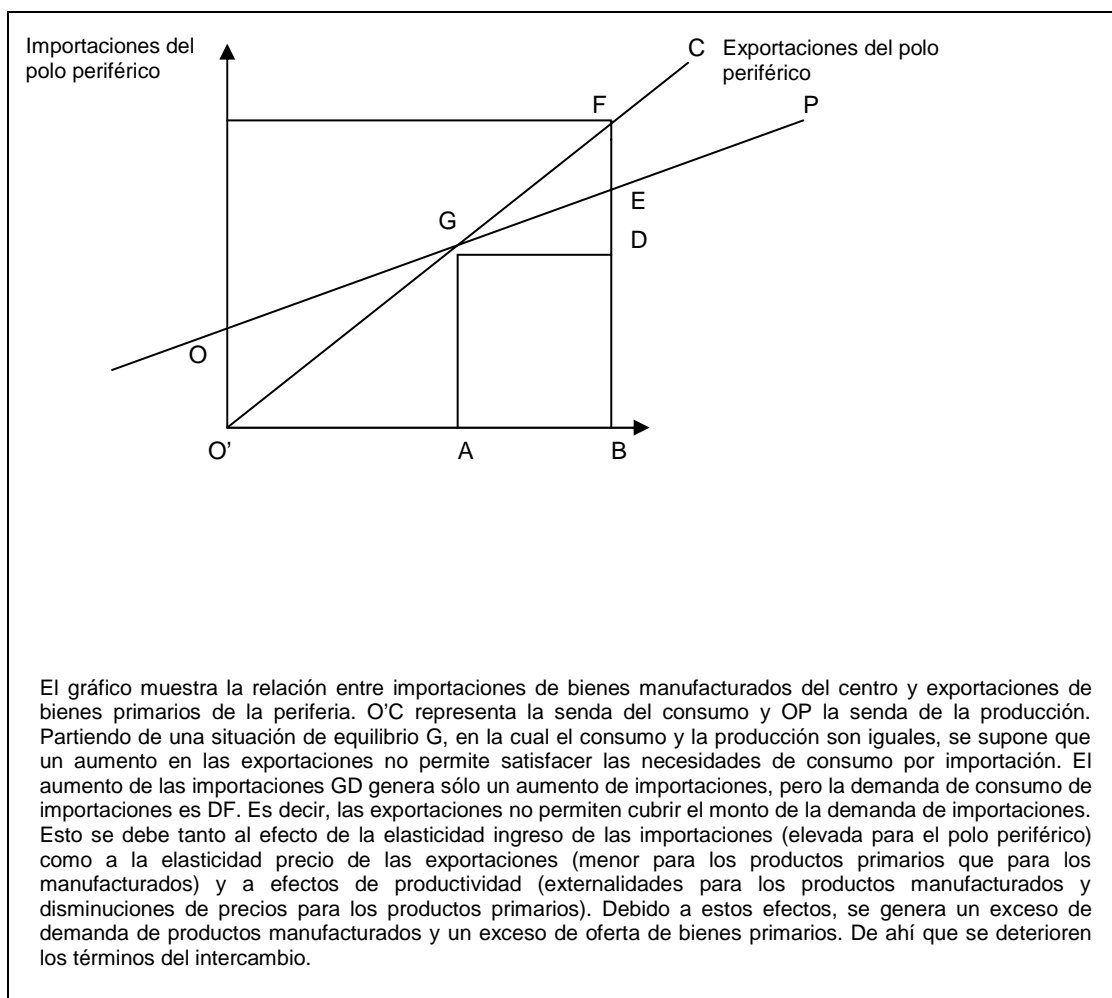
Importaciones del polo periférico

C Exportaciones del polo periférico

F

P

E

G

D

O

O'

A

B

El gráfico muestra la relación entre importaciones de bienes manufacturados del centro y exportaciones de bienes primarios de la periferia. O'C representa la senda del consumo y OP la senda de la producción. Partiendo de una situación de equilibrio G, en la cual el consumo y la producción son iguales, se supone que un aumento en las exportaciones no permite satisfacer las necesidades de consumo por importación. El aumento de las importaciones GD genera sólo un aumento de importaciones, pero la demanda de consumo de importaciones es DF. Es decir, las exportaciones no permiten cubrir el monto de la demanda de importaciones. Esto se debe tanto al efecto de la elasticidad ingreso de las importaciones (elevada para el polo periférico) como a la elasticidad precio de las exportaciones (menor para los productos primarios que para los manufacturados) y a efectos de productividad (externalidades para los productos manufacturados y disminuciones de precios para los productos primarios). Debido a estos efectos, se genera un exceso de demanda de productos manufacturados y un exceso de oferta de bienes primarios. De ahí que se deterioren los términos del intercambio.